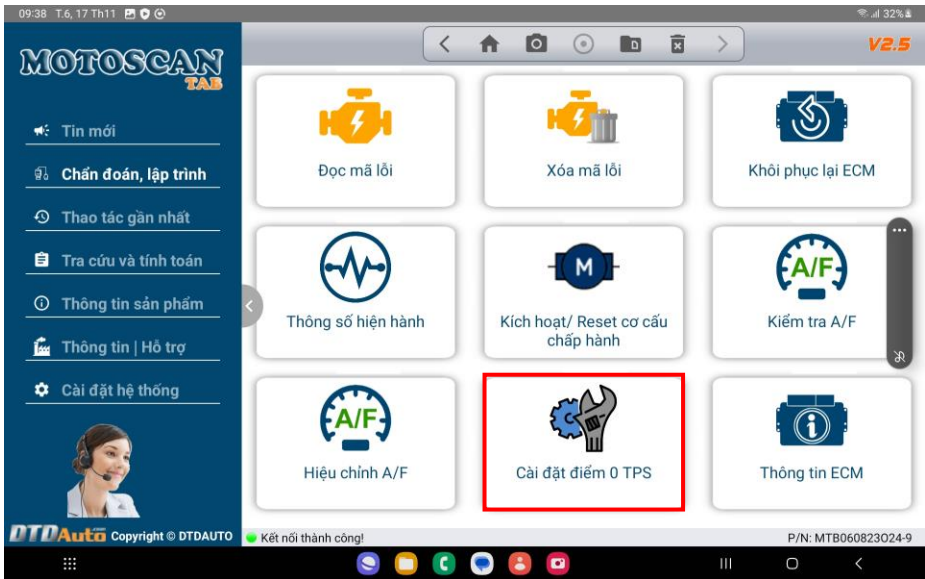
09:38 T.6, 17 Th11

32%

MOTOSCAN TAB

V2.5

Tin mới

Chẩn đoán, lập trình

Thao tác gần nhất

Tra cứu và tính toán

Thông tin sản phẩm

Thông tin | Hỗ trợ

Cài đặt hệ thống

DTDAuto Copyright © DTDAUTO

Đọc mã lỗi

Xóa mã lỗi

Khôi phục lại ECM

Thông số hiện hành

M

Kích hoạt/ Reset cơ cấu chấp hành

A/F

Kiểm tra A/F

A/F

Hiệu chỉnh A/F

Cài đặt điểm 0 TPS

Thông tin ECM

Kết nối thành công!

P/N: MTB060823O24-9